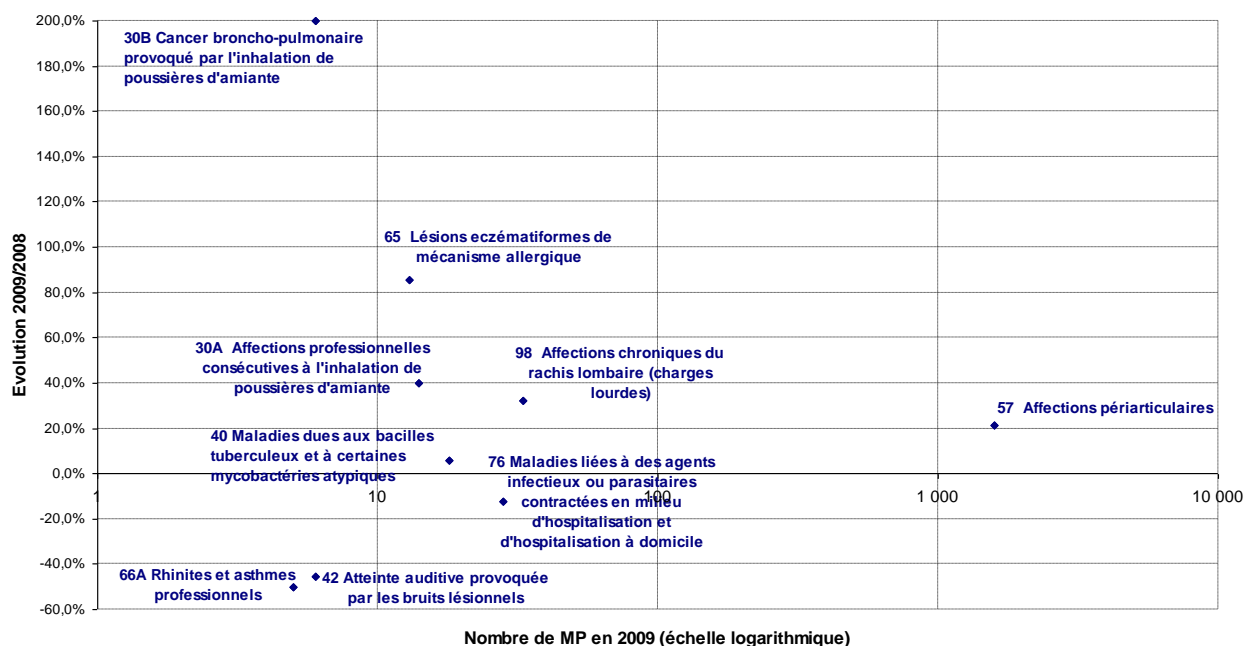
200,0%
180,0%
160,0%
140,0%
120,0%
100,0%
80,0%
60,0%
40,0%
20,0%
0,0%
-20,0%
-40,0%
-60,0%

Evolution 2009/2008

30B Cancer broncho-pulmonaire provoqué par l'inhalation de poussières d'amiante

65 Lésions eczématiformes de mécanisme allergique

30A Affections professionnelles consécutives à l'inhalation de poussières d'amiante

98 Affections chroniques du rachis lombaire (charges lourdes)

57 Affections périarticulaires

40 Maladies dues aux bacilles tuberculeux et à certaines mycobactéries atypiques

76 Maladies liées à des agents infectieux ou parasitaires contractées en milieu d'hospitalisation et d'hospitalisation à domicile

66A Rhinites et asthmes professionnels

42 Atteinte auditive provoquée par les bruits lésionnels

1
10
100
1 000
10 000

Nombre de MP en 2009 (échelle logarithmique)